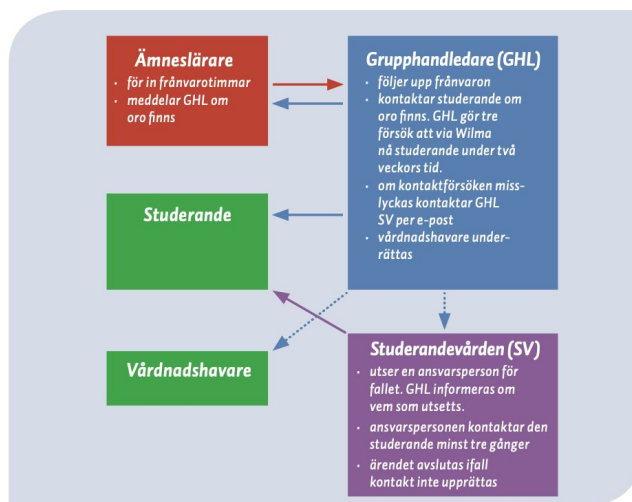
Ämneslärare
- för in frånvarotimmar
- meddelar GHL om oro finns

Grupphandledare (GHL)
- följer upp frånvaron
- kontaktar studerande om oro finns. GHL gör tre försök att via Wilma nå studerande under två veckors tid.
- om kontaktförsöken misslyckas kontaktar GHL SV per e-post
- vårdnadshavare underrättas

Studerande

Vårdnadshavare

Studerandevården (SV)
- utser en ansvarsperson för fallet. GHL informeras om vem som utsetts.
- ansvarspersonen kontaktar den studerande minst tre gånger
- ärendet avslutas ifall kontakt inte upprättas